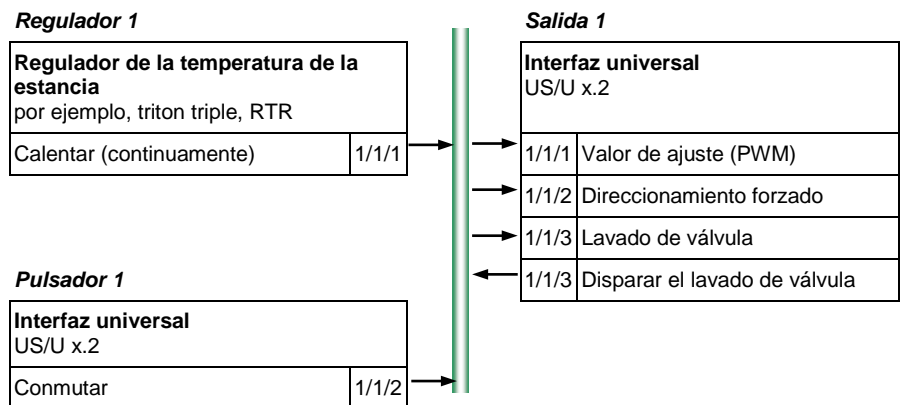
Regulador 1

Regulador de la temperatura de la estancia
por ejemplo, triton triple, RTR

| Calentar (continuamente) | 1/1/1 |
|---|---|

Pulsador 1

Interfaz universal
US/U x.2

| Conmutar | 1/1/2 |
|---|---|

Salida 1

Interfaz universal
US/U x.2

| 1/1/1 | Valor de ajuste (PWM) |
|---|---|
| 1/1/2 | Direccionamiento forzado |
| 1/1/3 | Lavado de válvula |
| 1/1/3 | Disparar el lavado de válvula |